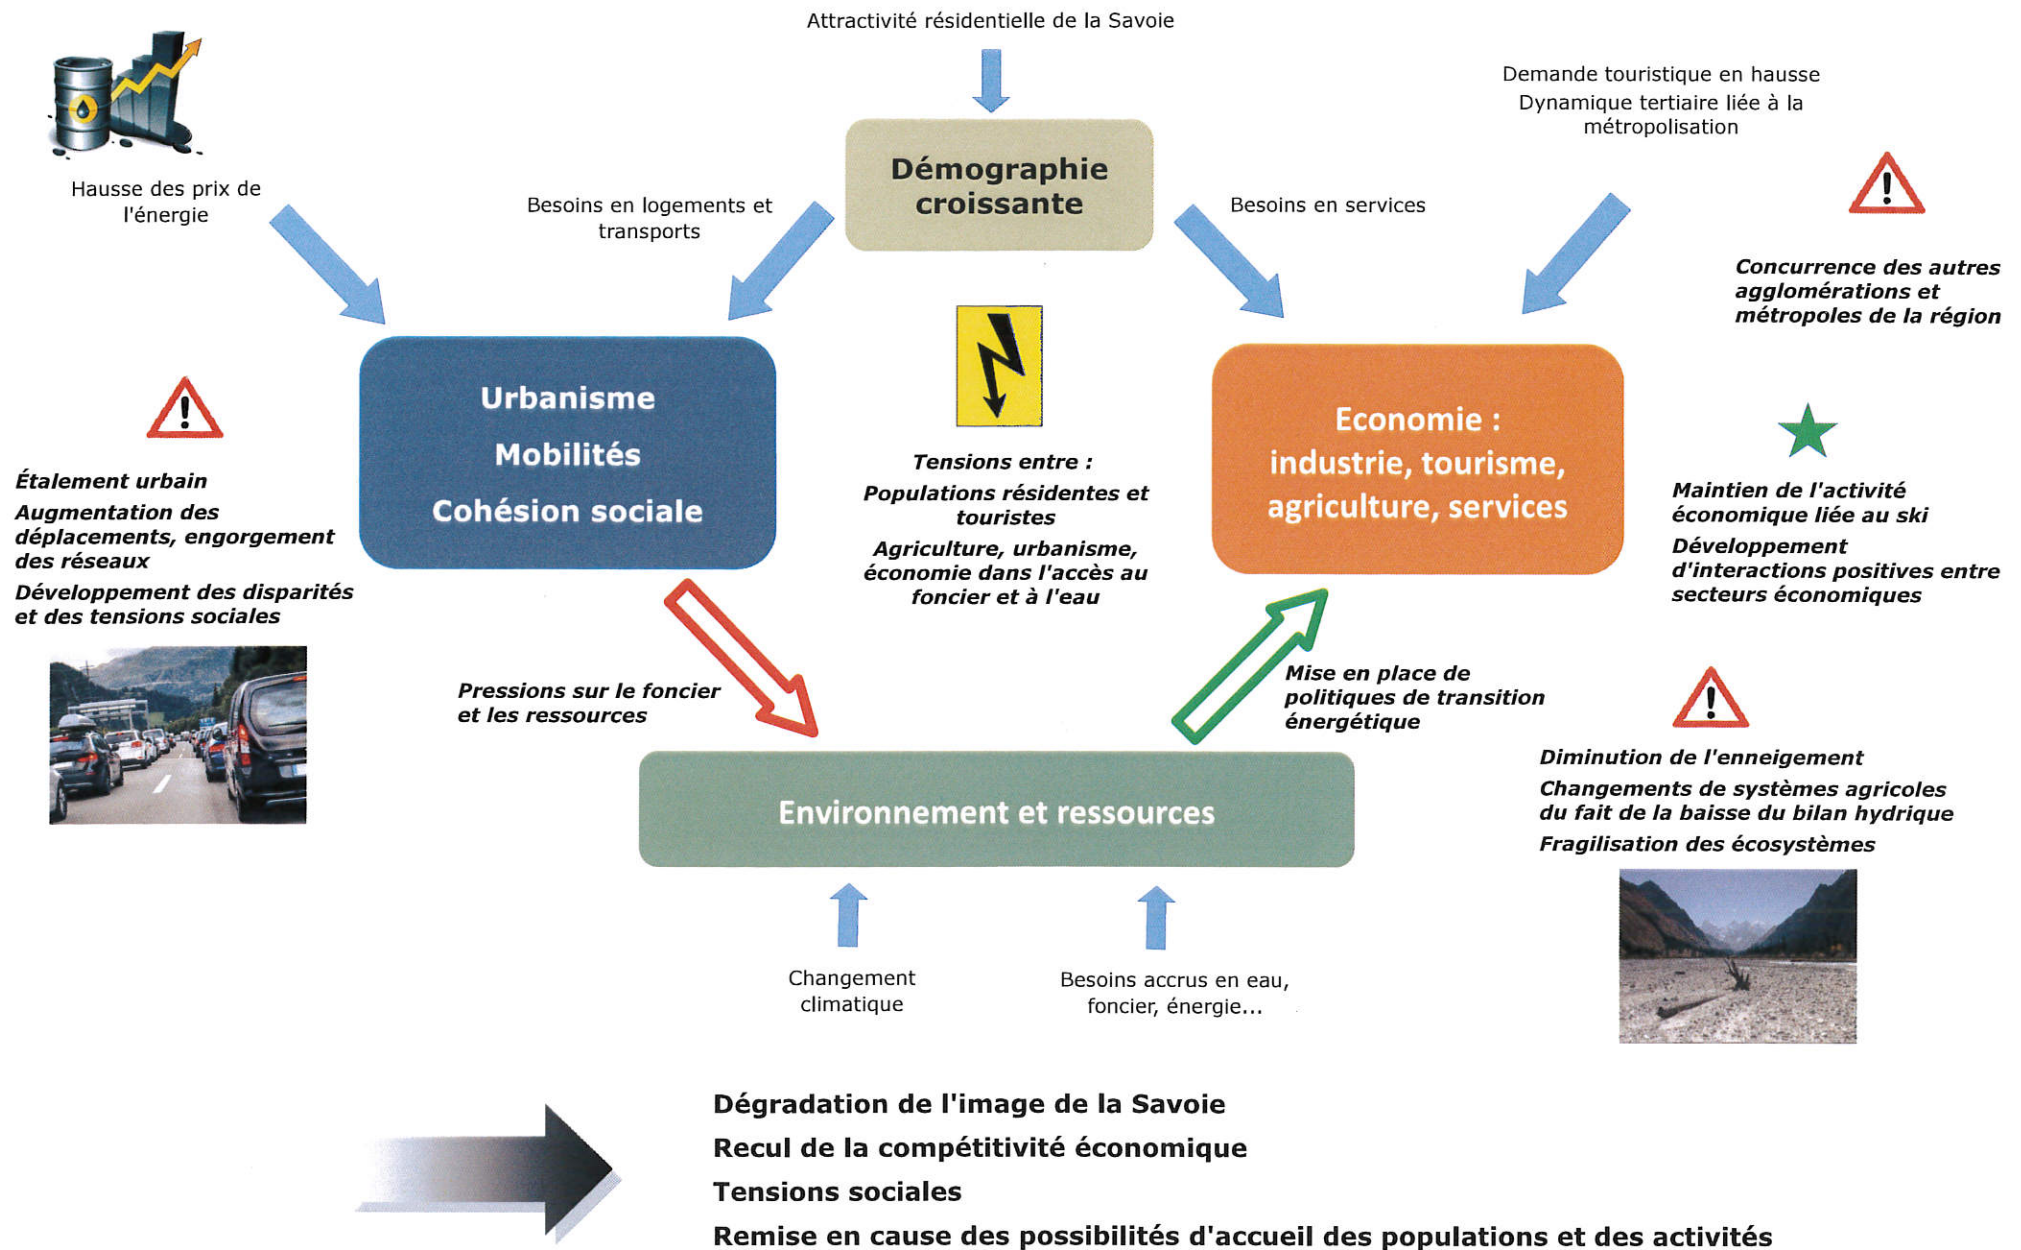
Attractivité résidentielle de la Savoie

Hausse des prix de l'énergie

Besoins en logements et transports

Démographie croissante

Besoins en services

Demande touristique en hausse
Dynamique tertiaire liée à la métropolisation

Concurrence des autres agglomérations et métropoles de la région

Urbanisme
Mobilités
Cohésion sociale

Étalement urbain
Augmentation des déplacements, engorgement des réseaux
Développement des disparités et des tensions sociales

Tensions entre :
Populations résidentes et touristes
Agriculture, urbanisme, économie dans l'accès au foncier et à l'eau

Economie : industrie, tourisme, agriculture, services

Maintien de l'activité économique liée au ski
Développement d'interactions positives entre secteurs économiques

Pressions sur le foncier et les ressources

Mise en place de politiques de transition énergétique

Diminution de l'enneigement
Changements de systèmes agricoles du fait de la baisse du bilan hydrique
Fragilisation des écosystèmes

Environnement et ressources

Changement climatique

Besoins accrus en eau, foncier, énergie...

Dégradation de l'image de la Savoie
Recul de la compétitivité économique
Tensions sociales
Remise en cause des possibilités d'accueil des populations et des activités